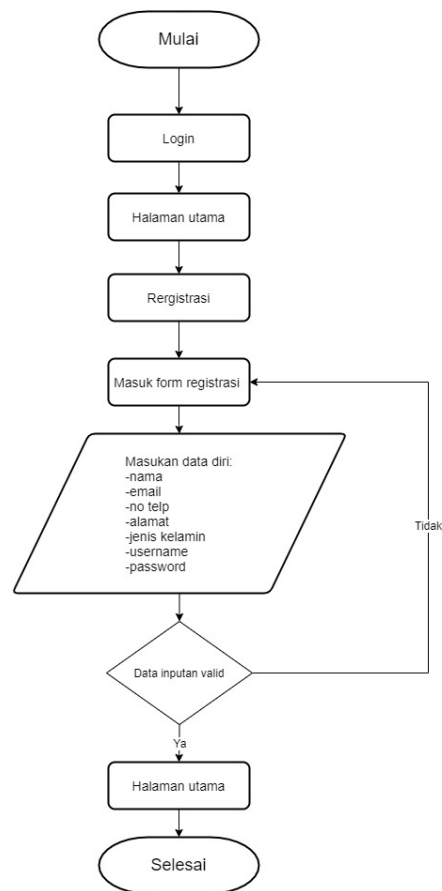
Mulai

Login

Halaman utama

Rergistrasi

Masuk form registrasi

Masukan data diri:
-nama
-email
-no telp
-alamat
-jenis kelamin
-username
-password

Tidak

Data inputan valid

Ya

Halaman utama

Selesai